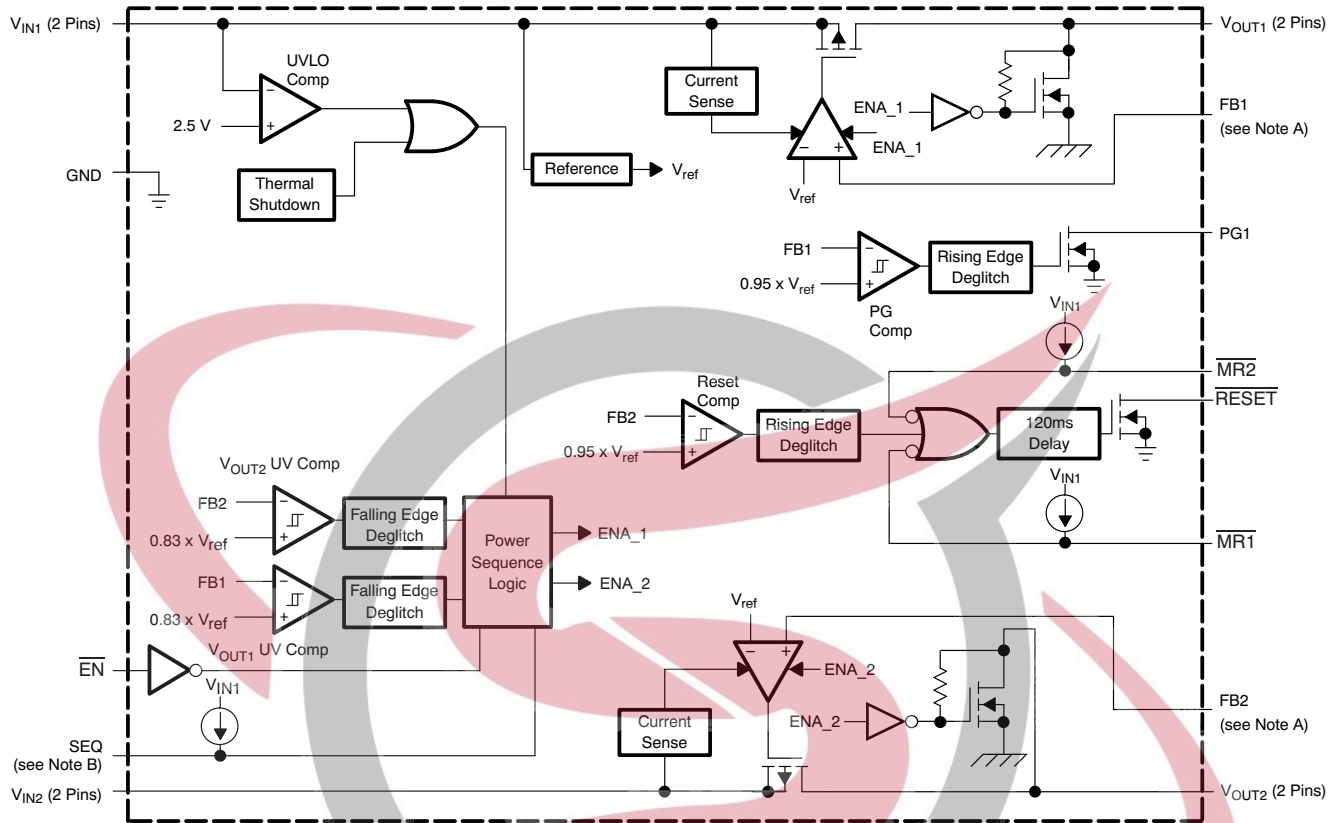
$V_{IN1}$ (2 Pins)

UVLO Comp

−

2.5 V

+

Current Sense

ENA_1

ENA_1

−

+

$V_{OUT1}$ (2 Pins)

FB1 (see Note A)

GND

Thermal Shutdown

Reference

$V_{ref}$

$V_{ref}$

FB1

−

+

0.95 x $V_{ref}$

Rising Edge Deglitch

PG Comp

PG1

$V_{IN1}$

$\overline{MR2}$

Reset Comp

FB2

−

+

0.95 x $V_{ref}$

Rising Edge Deglitch

120ms Delay

$\overline{RESET}$

$V_{IN1}$

$V_{OUT2}$ UV Comp

FB2

−

+

0.83 x $V_{ref}$

Falling Edge Deglitch

Power Sequence Logic

ENA_1

ENA_2

$\overline{MR1}$

FB1

−

+

0.83 x $V_{ref}$

Falling Edge Deglitch

$V_{OUT1}$ UV Comp

$V_{ref}$

−

+

ENA_2

$\overline{EN}$

$V_{IN1}$

Current Sense

ENA_2

FB2 (see Note A)

SEQ (see Note B)

$V_{IN2}$ (2 Pins)

$V_{OUT2}$ (2 Pins)